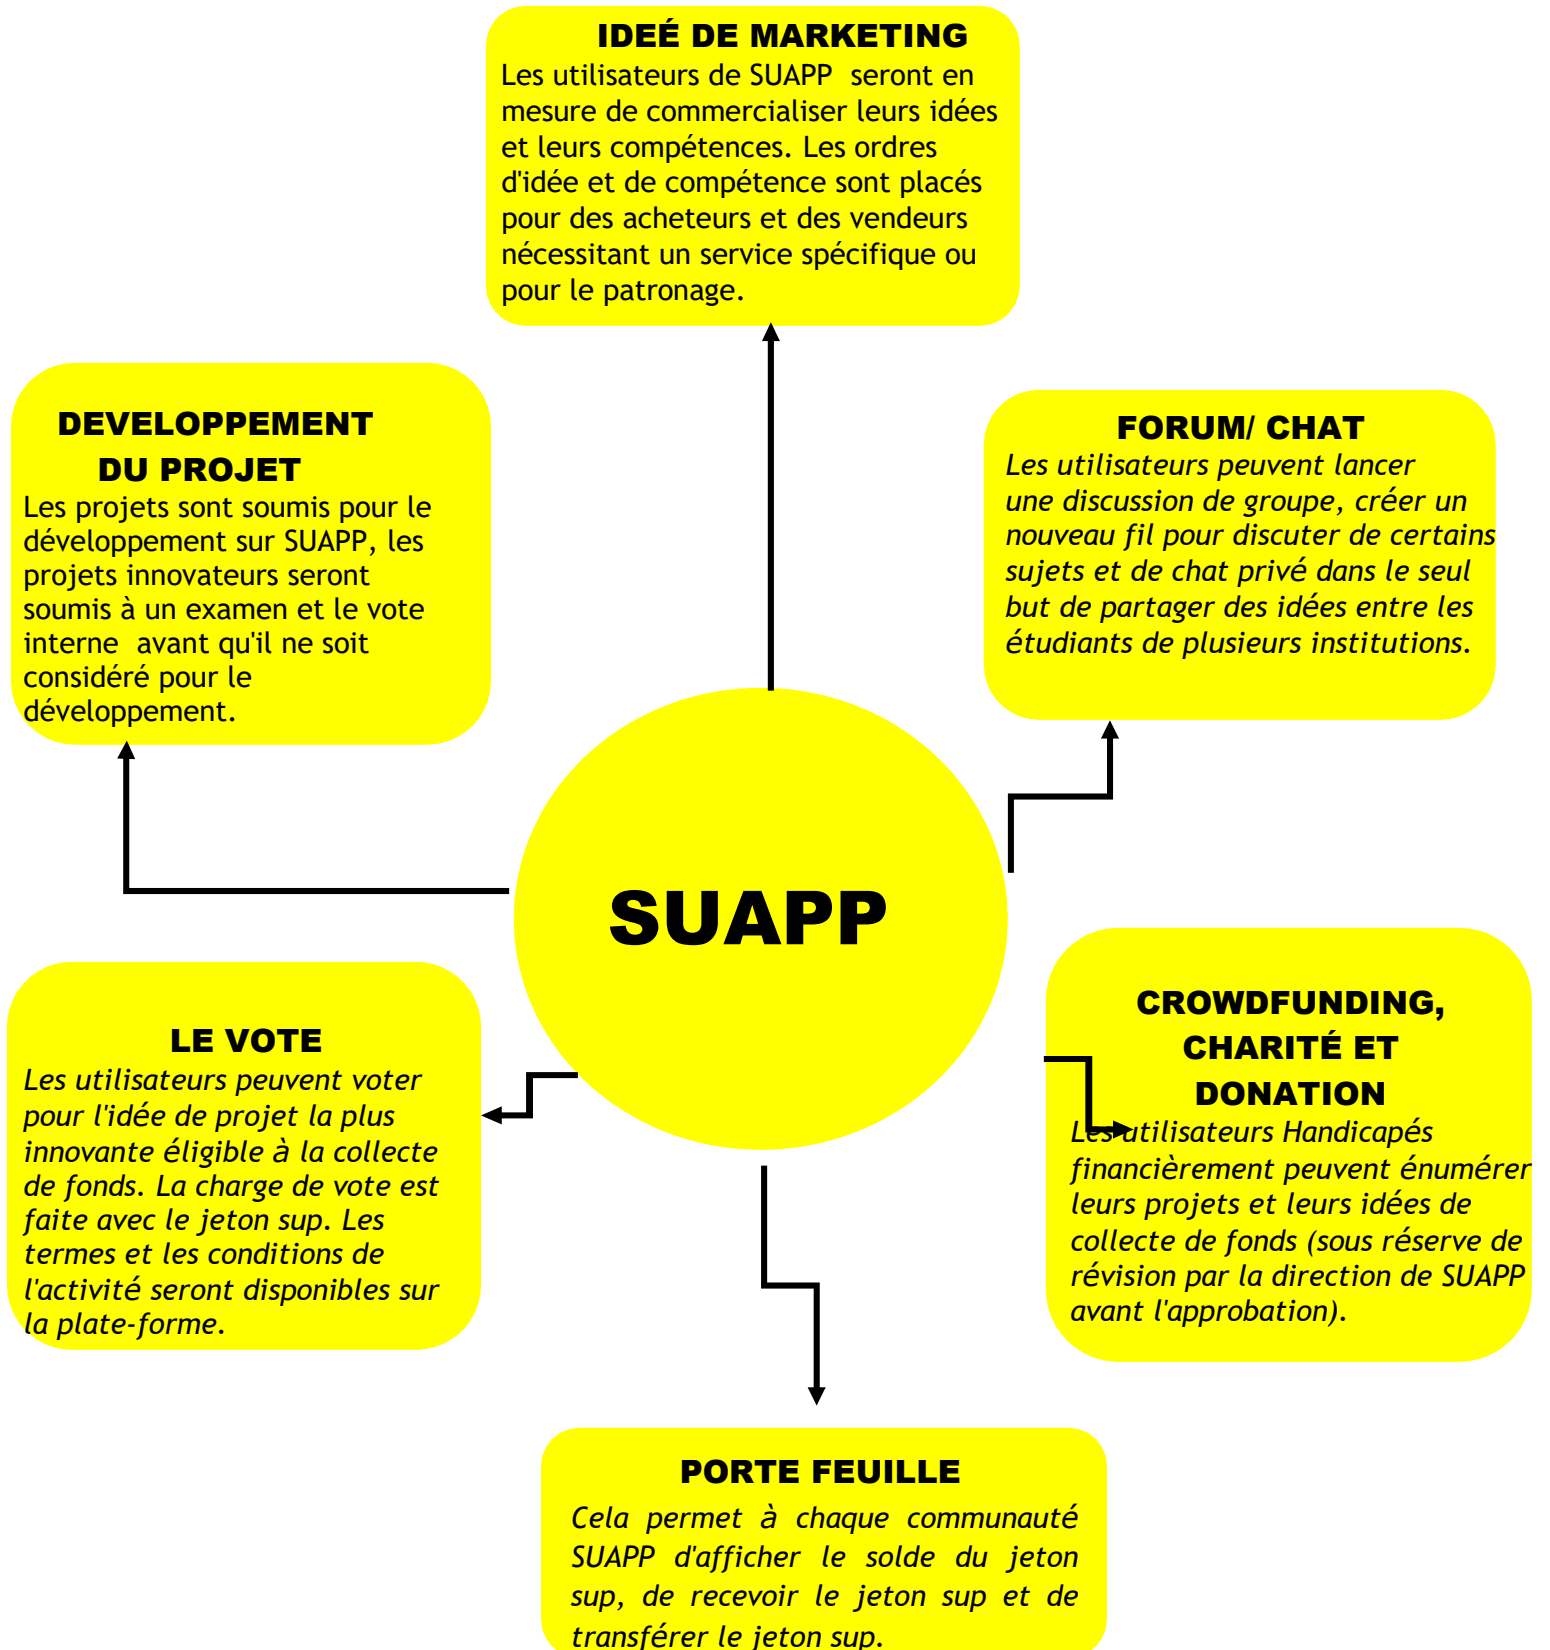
IDEÉ DE MARKETING
Les utilisateurs de SUAPP seront en mesure de commercialiser leurs idées et leurs compétences. Les ordres d'idée et de compétence sont placés pour des acheteurs et des vendeurs nécessitant un service spécifique ou pour le patronage.

DEVELOPPEMENT DU PROJET
Les projets sont soumis pour le développement sur SUAPP, les projets innovateurs seront soumis à un examen et le vote interne avant qu'il ne soit considéré pour le développement.

FORUM/ CHAT
Les utilisateurs peuvent lancer une discussion de groupe, créer un nouveau fil pour discuter de certains sujets et de chat privé dans le seul but de partager des idées entre les étudiants de plusieurs institutions.

SUAPP

LE VOTE
Les utilisateurs peuvent voter pour l'idée de projet la plus innovante éligible à la collecte de fonds. La charge de vote est faite avec le jeton sup. Les termes et les conditions de l'activité seront disponibles sur la plate-forme.

CROWDFUNDING, CHARITÉ ET DONATION
Les utilisateurs Handicapés financièrement peuvent énumérer leurs projets et leurs idées de collecte de fonds (sous réserve de révision par la direction de SUAPP avant l'approbation).

PORTE FEUILLE
Cela permet à chaque communauté SUAPP d'afficher le solde du jeton sup, de recevoir le jeton sup et de transférer le jeton sup.